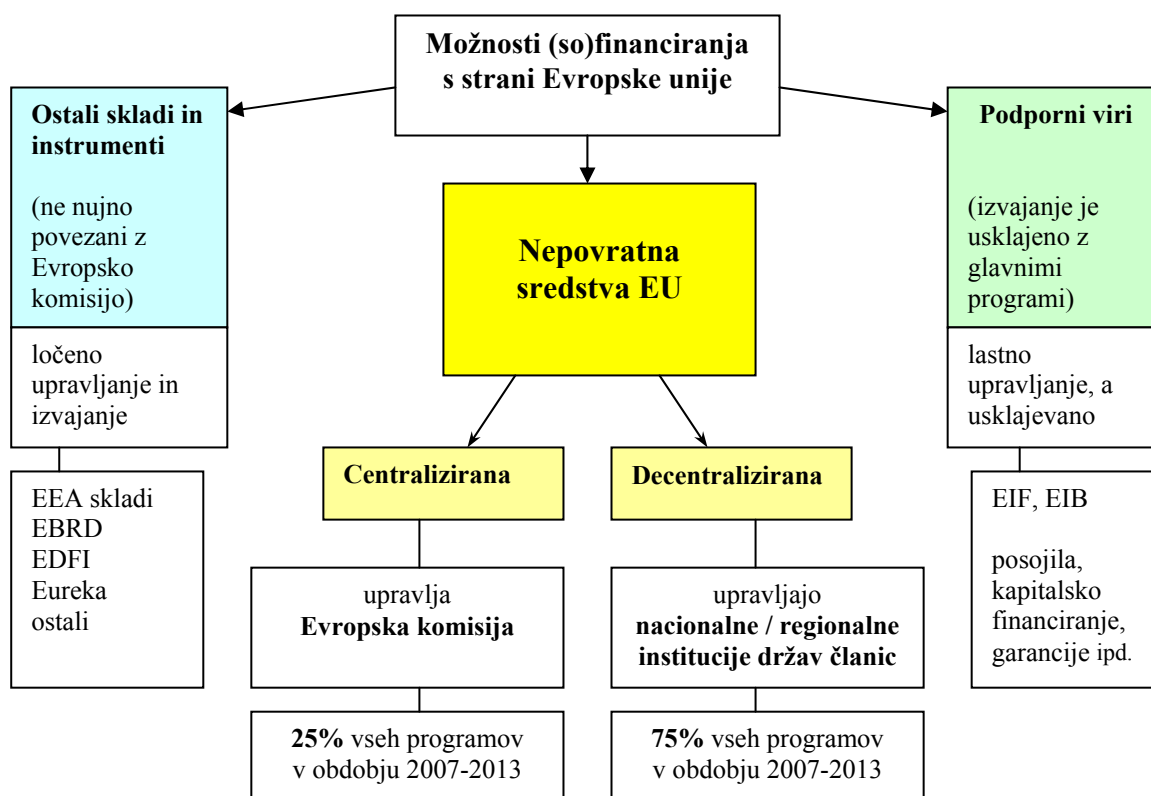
Možnosti (so)financiranja s strani Evropske unije

Ostali skladi in instrumenti

(ne nujno povezani z Evropsko komisijo)

ločeno upravljanje in izvajanje

EEA skladi
EBRD
EDFI
Eureka
ostali

Nepovratna sredstva EU

Centralizirana

upravlja
Evropska komisija

**25%** vseh programov v obdobju 2007-2013

Decentralizirana

upravljajo
nacionalne / regionalne institucije držav članic

**75%** vseh programov v obdobju 2007-2013

Podporni viri

(izvajanje je usklajeno z glavnimi programi)

lastno upravljanje, a usklajevano

EIF, EIB

posojila, kapitalsko financiranje, garancije ipd.